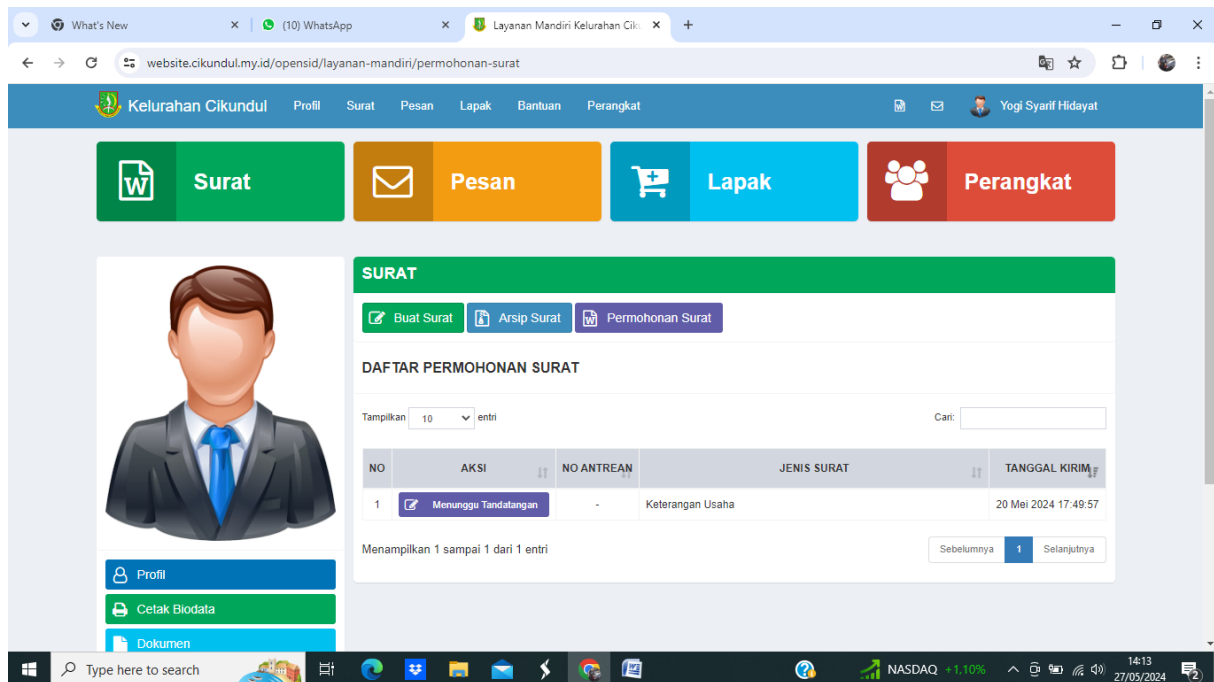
What's New
(10) WhatsApp
Layanan Mandiri Kelurahan Cik
website.cikundul.my.id/opensid/layanan-mandiri/permohonan-surat

Kelurahan Cikundul Profil Surat Pesan Lapak Bantuan Perangkat Yogi Syarif Hidayat

Surat
Pesan
Lapak
Perangkat

SURAT
Buat Surat Arsip Surat Permohonan Surat

DAFTAR PERMOHONAN SURAT

Tampilkan 10 entri
Cari:

| NO | AKSI | NO ANTREAN | JENIS SURAT | TANGGAL KIRIM |
|---|---|---|---|---|
| 1 | Menunggu Tandatangan | - | Keterangan Usaha | 20 Mei 2024 17:49:57 |

Menampilkan 1 sampai 1 dari 1 entri
Sebelumnya 1 Selanjutnya

Profil
Cetak Biodata
Dokumen

Type here to search
NASDAQ +1,10%
14:13
27/05/2024
2